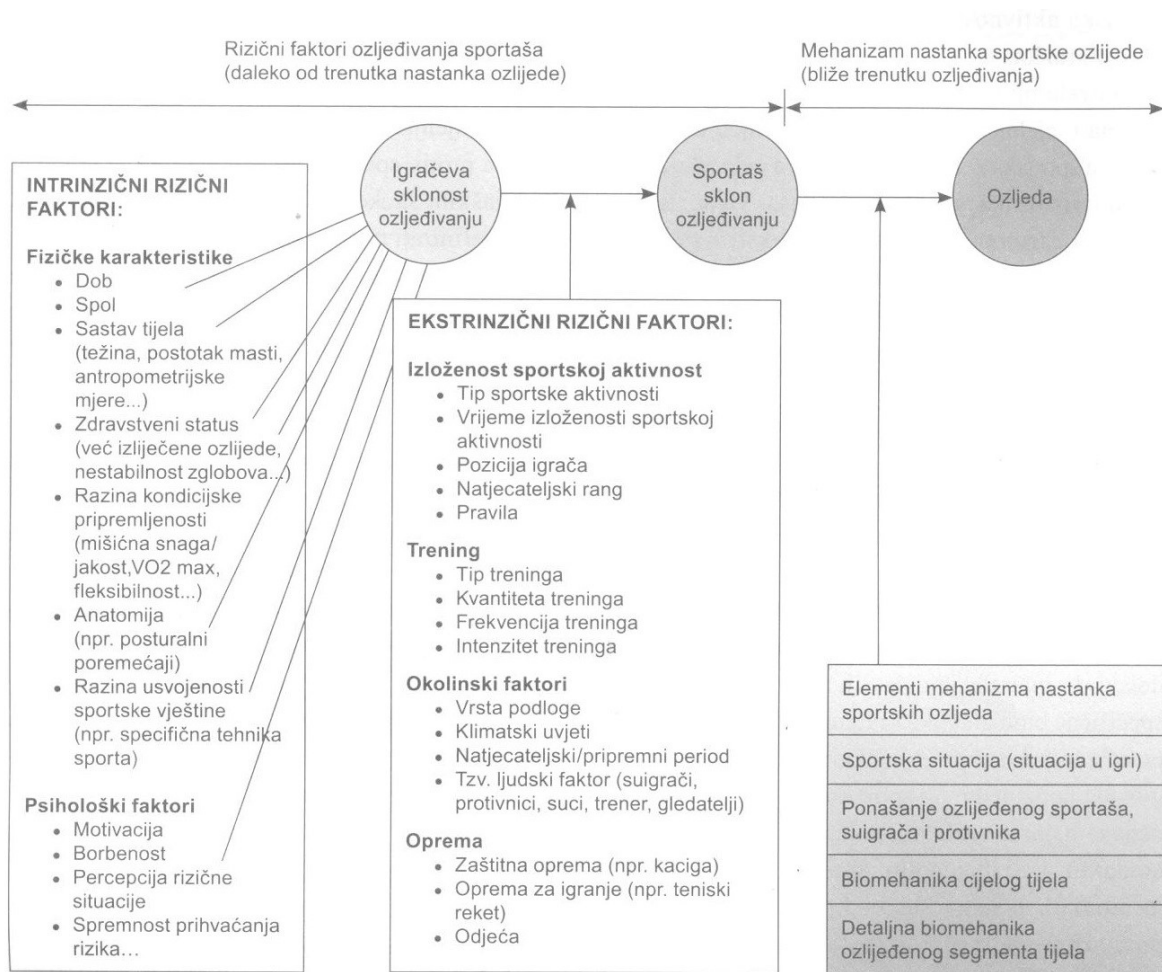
Rizični faktori ozljeđivanja sportaša
(daleko od trenutka nastanka ozljede)

Mehanizam nastanka sportske ozljede
(bliže trenutku ozljeđivanja)

Igračeva sklonost ozljeđivanju

Sportaš sklon ozljeđivanju

Ozljeda

INTRINZIČNI RIZIČNI FAKTORI:

Fizičke karakteristike
• Dob
• Spol
• Sastav tijela (težina, postotak masti, antropometrijske mjere...)
• Zdravstveni status (već izliječene ozljede, nestabilnost zglobova...)
• Razina kondicijske pripremljenosti (mišićna snaga/jakost,VO2 max, fleksibilnost...)
• Anatomija (npr. posturalni poremećaji)
• Razina usvojenosti sportske vještine (npr. specifična tehnika sporta)

Psihološki faktori
• Motivacija
• Borbenost
• Percepcija rizične situacije
• Spremnost prihvaćanja rizika...

EKSTRINZIČNI RIZIČNI FAKTORI:

Izloženost sportskoj aktivnost
• Tip sportske aktivnosti
• Vrijeme izloženosti sportskoj aktivnosti
• Pozicija igrača
• Natjecateljski rang
• Pravila

Trening
• Tip treninga
• Kvantiteta treninga
• Frekvencija treninga
• Intenzitet treninga

Okolinski faktori
• Vrsta podloge
• Klimatski uvjeti
• Natjecateljski/pripremni period
• Tzv. ljudski faktor (suigrači, protivnici, suci, trener, gledatelji)

Oprema
• Zaštitna oprema (npr. kaciga)
• Oprema za igranje (npr. teniski reket)
• Odjeća

Elementi mehanizma nastanka sportskih ozljeda

Sportska situacija (situacija u igri)

Ponašanje ozljeđenog sportaša, suigrača i protivnika

Biomehanika cijelog tijela

Detaljna biomehanika ozljeđenog segmenta tijela